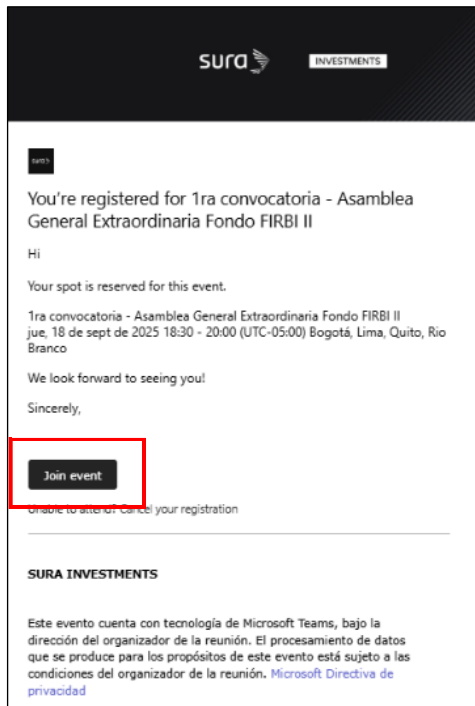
sura INVESTMENTS

You're registered for 1ra convocatoria - Asamblea General Extraordinaria Fondo FIRBI II

Hi

Your spot is reserved for this event.

1ra convocatoria - Asamblea General Extraordinaria Fondo FIRBI II
jue, 18 de sept de 2025 18:30 - 20:00 (UTC-05:00) Bogotá, Lima, Quito, Rio Branco

We look forward to seeing you!

Sincerely,

Join event

Unable to attend? Cancel your registration

SURA INVESTMENTS

Este evento cuenta con tecnología de Microsoft Teams, bajo la dirección del organizador de la reunión. El procesamiento de datos que se produce para los propósitos de este evento está sujeto a las condiciones del organizador de la reunión. Microsoft Directiva de privacidad